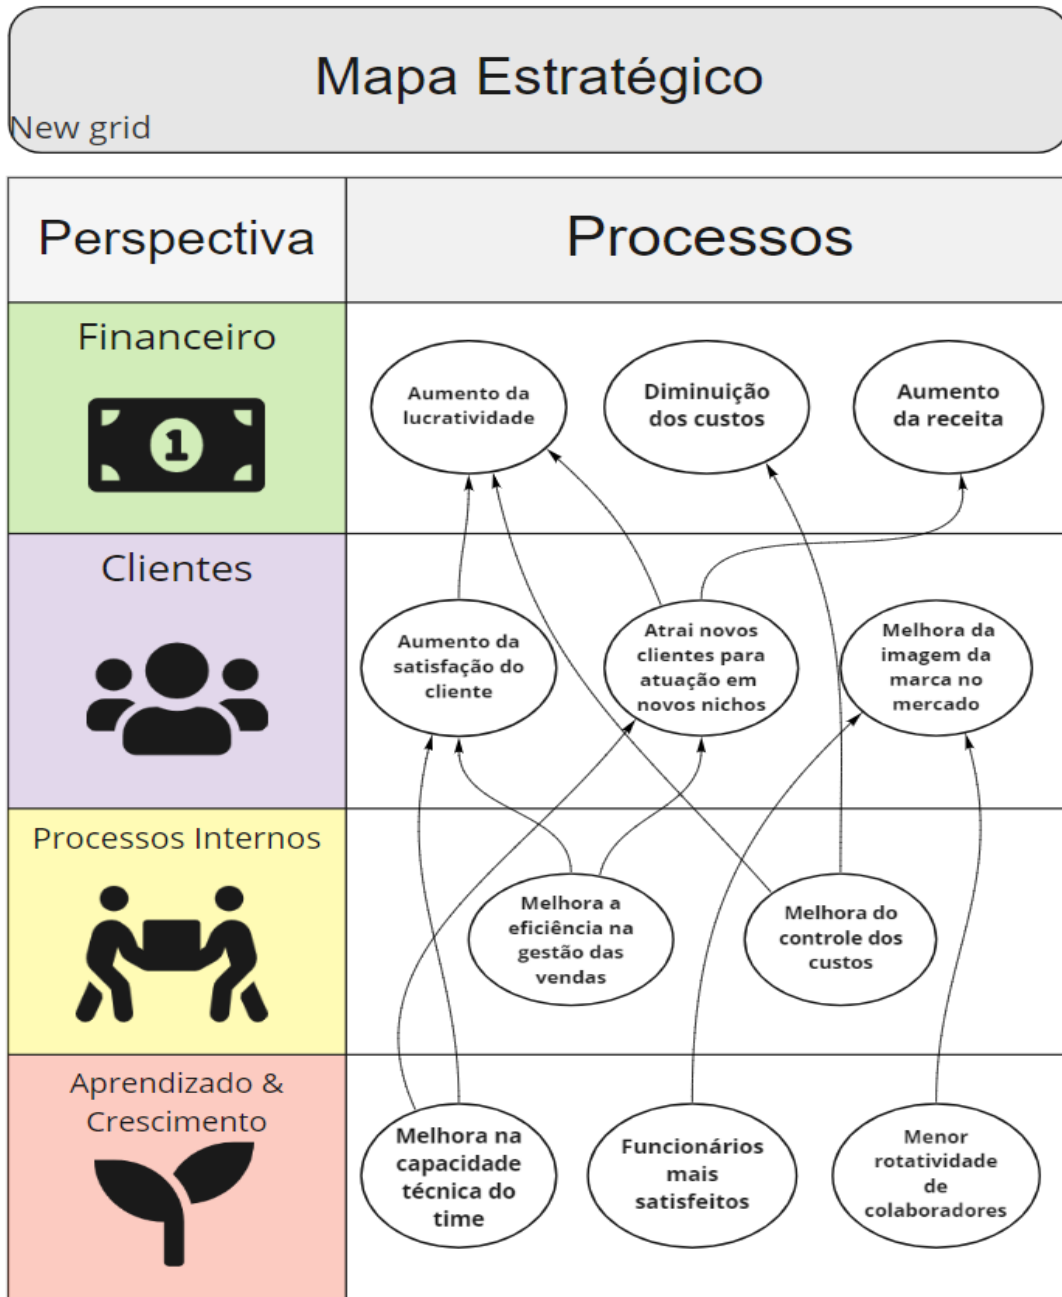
Mapa Estratégico
New grid

| Perspectiva | Processos |
|---|---|
| Financeiro | Aumento da lucratividade; Diminuição dos custos; Aumento da receita |
| Clientes | Aumento da satisfação do cliente; Atrai novos clientes para atuação em novos nichos; Melhora da imagem da marca no mercado |
| Processos Internos | Melhora a eficiência na gestão das vendas; Melhora do controle dos custos |
| Aprendizado & Crescimento | Melhora na capacidade técnica do time; Funcionários mais satisfeitos; Menor rotatividade de colaboradores |